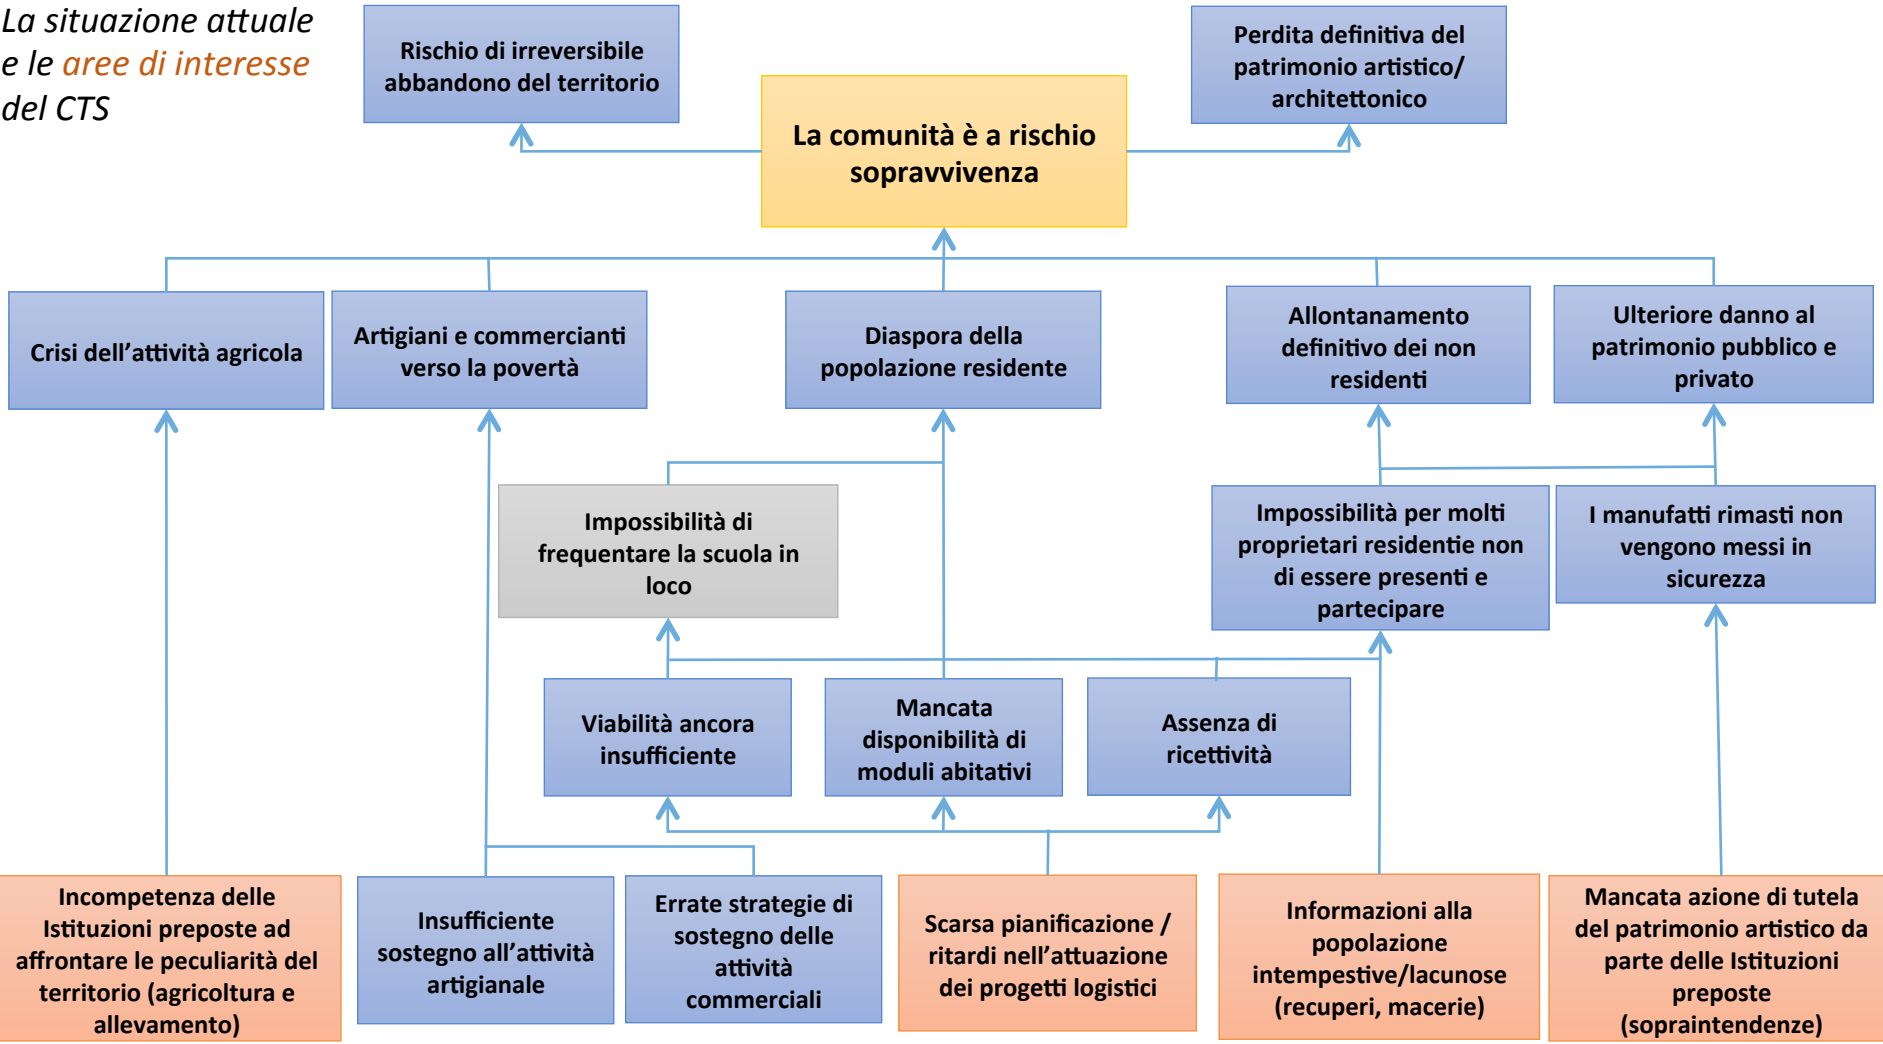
La situazione attuale e le aree di interesse del CTS

Rischio di irreversibile abbandono del territorio

Perdita definitiva del patrimonio artistico/ architettonico

La comunità è a rischio sopravvivenza

Crisi dell'attività agricola

Artigiani e commercianti verso la povertà

Diaspora della popolazione residente

Allontanamento definitivo dei non residenti

Ulteriore danno al patrimonio pubblico e privato

Impossibilità di frequentare la scuola in loco

Impossibilità per molti proprietari residentie non di essere presenti e partecipare

I manufatti rimasti non vengono messi in sicurezza

Viabilità ancora insufficiente

Mancata disponibilità di moduli abitativi

Assenza di ricettività

Incompetenza delle Istituzioni preposte ad affrontare le peculiarità del territorio (agricoltura e allevamento)

Insufficiente sostegno all'attività artigianale

Errate strategie di sostegno delle attività commerciali

Scarsa pianificazione / ritardi nell'attuazione dei progetti logistici

Informazioni alla popolazione intempestive/lacunose (recuperi, macerie)

Mancata azione di tutela del patrimonio artistico da parte delle Istituzioni preposte (sopraintendenze)